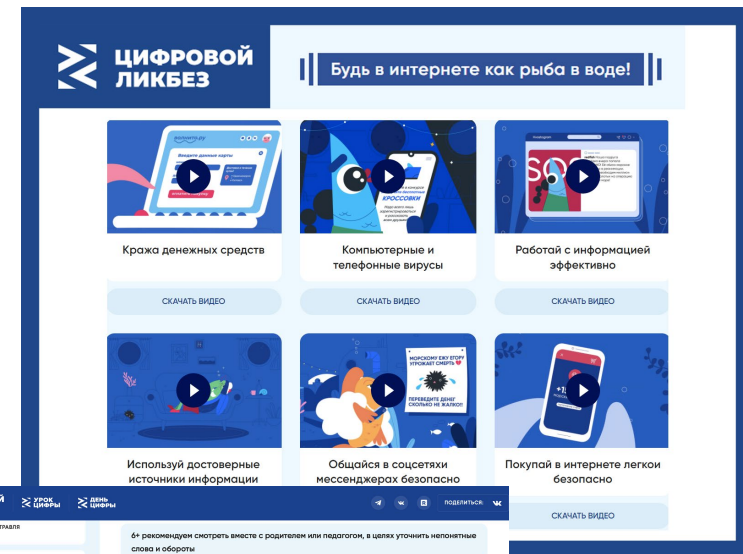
ЦИФРОВОЙ ЛИКБЕЗ

Будь в интернете как рыба в воде!

Кража денежных средств

СКАЧАТЬ ВИДЕО

Компьютерные и телефонные вирусы

СКАЧАТЬ ВИДЕО

Работай с информацией эффективно

СКАЧАТЬ ВИДЕО

Используй достоверные источники информации

Общайся в соцсетях мессенджерах безопасно

Покупай в интернете легкои безопасно

СКАЧАТЬ ВИДЕО

МОРСКОМУ ЕЖУ ЕГОРУ УГРОЖАЕТ СМЕРТЬ

ПЕРЕВЕДИТЕ ДЕНЕГ СКОЛЬКО НЕ ЖАЛКО!

КРОССОВКИ

УРОК ЦИФРЫ

ДЕНЬ ЦИФРЫ

ПОДЕЛИТЬСЯ:

6+ рекомендуем смотреть вместе с родителем или педагогом, в целях уточнить непонятные слова и обороты